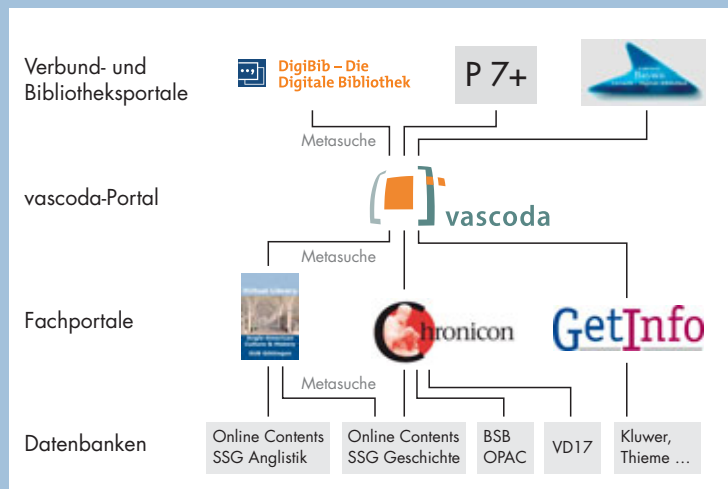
Verbund- und Bibliotheksportale

DigiBib – Die Digitale Bibliothek

P 7+

Bayern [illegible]

Metasuche

vascoda-Portal

vascoda

Metasuche

Fachportale

Virtual Library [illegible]

Chronicon

GetInfo

Metasuche

Datenbanken

Online Contents SSG Anglistik

Online Contents SSG Geschichte

BSB OPAC

VD17

Kluwer, Thieme …